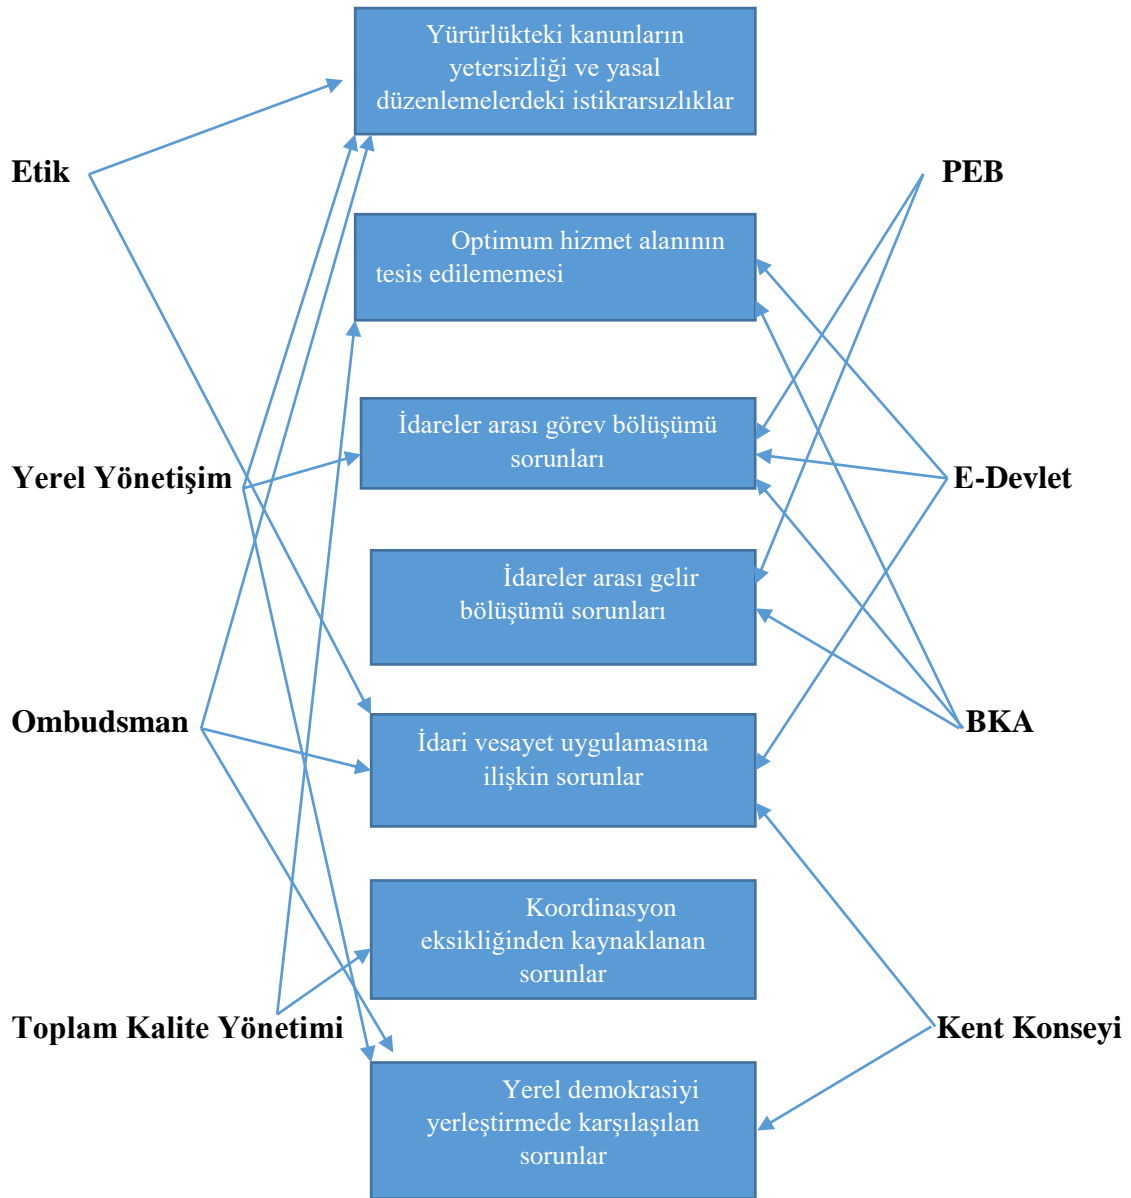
Yürürlükteki kanunların yetersizliği ve yasal düzenlemelerdeki istikrarsızlıklar

Etik

PEB

Optimum hizmet alanının tesis edilememesi

İdareler arası görev bölüşümü sorunları

Yerel Yönetişim

E-Devlet

İdareler arası gelir bölüşümü sorunları

Ombudsman

BKA

İdari vesayet uygulamasına ilişkin sorunlar

Koordinasyon eksikliğinden kaynaklanan sorunlar

Toplam Kalite Yönetimi

Kent Konseyi

Yerel demokrasiyi yerleştirmede karşılaşılan sorunlar